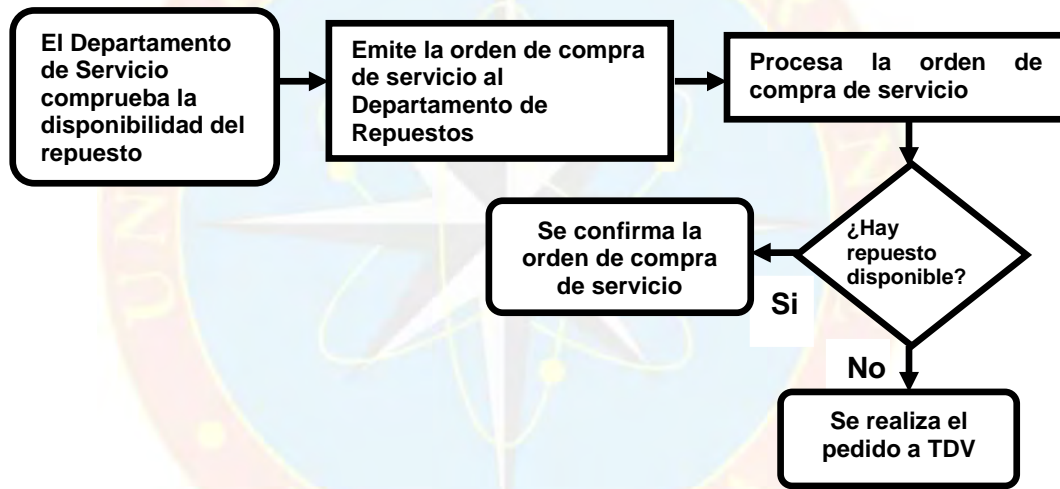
El Departamento de Servicio comprueba la disponibilidad del repuesto

Emite la orden de compra de servicio al Departamento de Repuestos

Procesa la orden de compra de servicio

¿Hay repuesto disponible?

Se confirma la orden de compra de servicio

Si

No

Se realiza el pedido a TDV